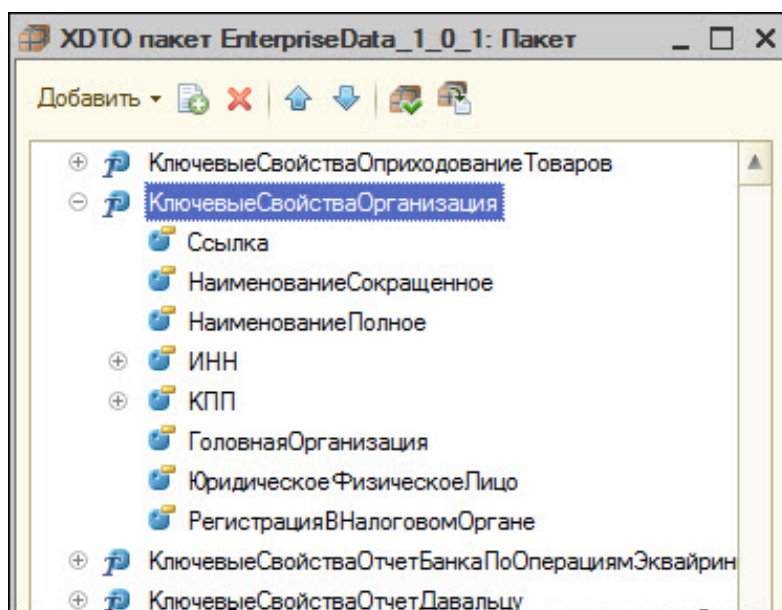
XDTO пакет EnterpriseData_1_0_1: Пакет

Добавить

КлючевыеСвойстваОприходованиеТоваров
КлючевыеСвойстваОрганизация
Ссылка
НаименованиеСокращенное
НаименованиеПолное
ИНН
КПП
ГоловнаяОрганизация
ЮридическоеФизическоеЛицо
РегистрацияВНалоговомОргане
КлючевыеСвойстваОтчетБанкаПоОперациямЭквайрин
КлючевыеСвойстваОтчетДавальцу